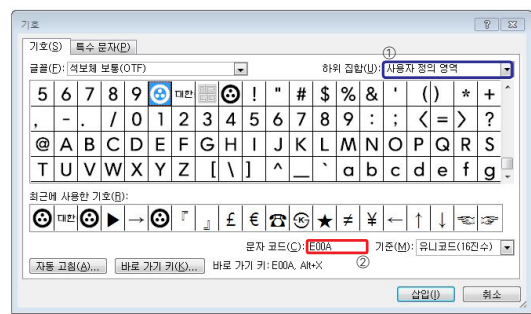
기호

기호(S) 특수 문자(P)

글꼴(F): 석보체 보통(OTF)

①

하위 집합(U): 사용자 정의 영역

| 5 | 6 | 7 | 8 | 9 | ☺ | 대한 | | ☺ | ! | " | # | $ | % | & | ' | ( | ) | * | + |
|---|---|---|---|---|---|---|---|---|---|---|---|---|---|---|---|---|---|---|---|
| , | - | . | / | 0 | 1 | 2 | 3 | 4 | 5 | 6 | 7 | 8 | 9 | : | ; | < | = | > | ? |
| @ | A | B | C | D | E | F | G | H | I | J | K | L | M | N | O | P | Q | R | S |
| T | U | V | W | X | Y | Z | [ | \ | ] | ^ | _ | ` | a | b | c | d | e | f | g |

최근에 사용한 기호(R):

☺ 대한 ☺ ▶ → ☺ ⌐ ┘ £ € ☎ ㉿ ★ ≠ ¥ ← ↑ ↓ ☜ ☞

문자 코드(C): E00A 기준(M): 유니코드(16진수)

②

자동 고침(A)... 바로 가기 키(K)... 바로 가기 키: E00A, Alt+X

삽입(I) 취소